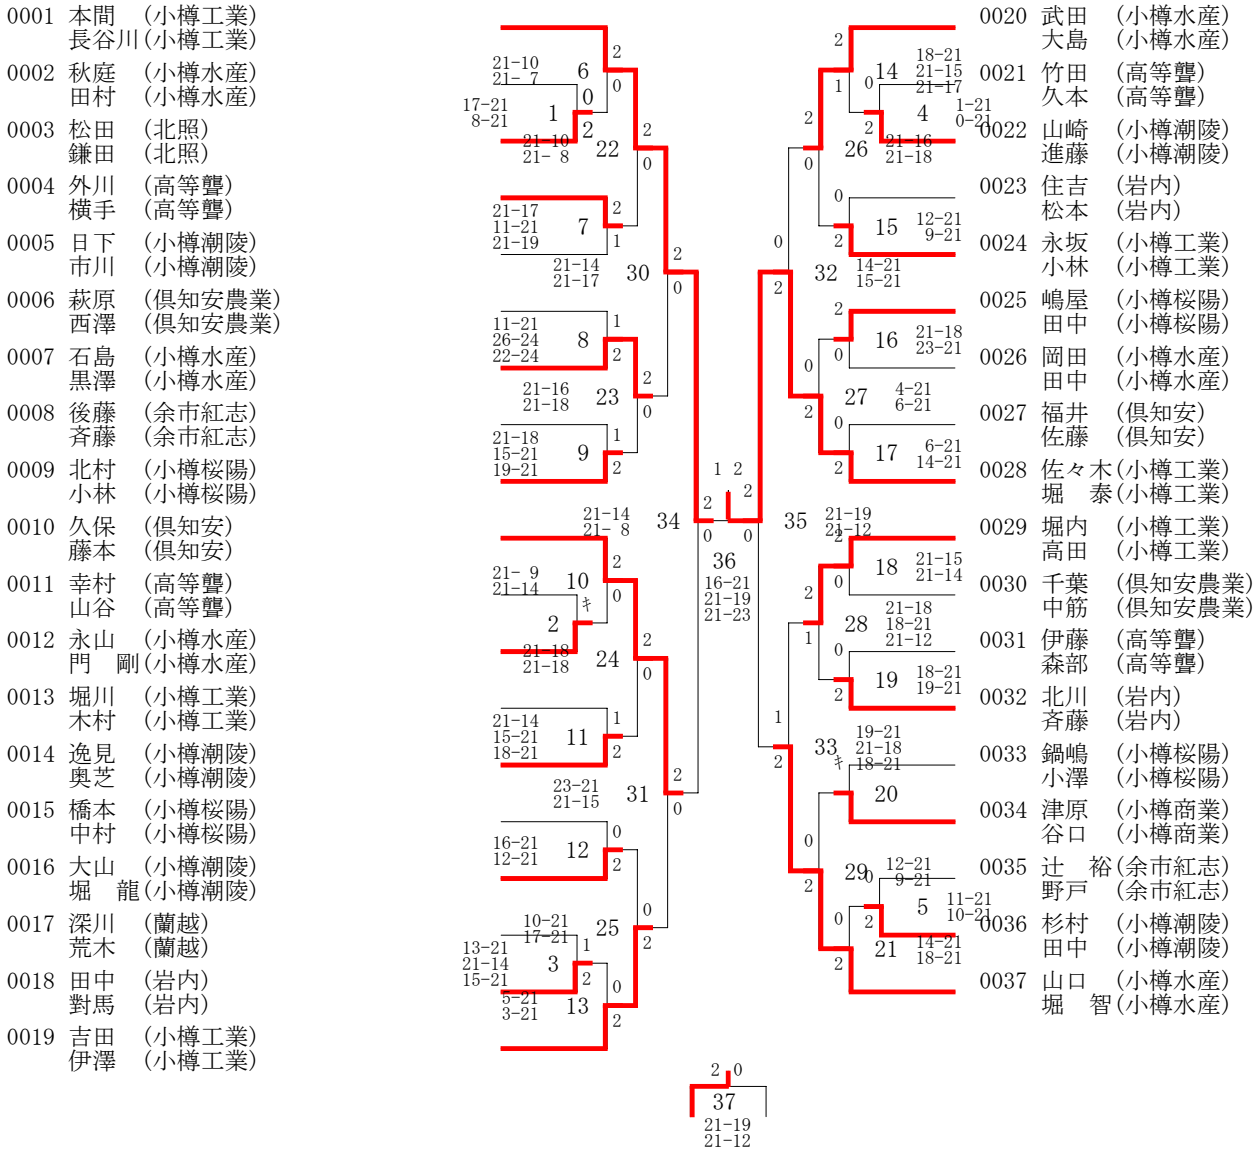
0001 本間 (小樽工業)
長谷川(小樽工業)
0002 秋庭 (小樽水産)
田村 (小樽水産)
0003 松田 (北照)
鎌田 (北照)
0004 外川 (高等聾)
横手 (高等聾)
0005 日下 (小樽潮陵)
市川 (小樽潮陵)
0006 萩原 (倶知安農業)
西澤 (倶知安農業)
0007 石島 (小樽水産)
黒澤 (小樽水産)
0008 後藤 (余市紅志)
斉藤 (余市紅志)
0009 北村 (小樽桜陽)
小林 (小樽桜陽)
0010 久保 (倶知安)
藤本 (倶知安)
0011 幸村 (高等聾)
山谷 (高等聾)
0012 永山 (小樽水産)
門 剛(小樽水産)
0013 堀川 (小樽工業)
木村 (小樽工業)
0014 逸見 (小樽潮陵)
奥芝 (小樽潮陵)
0015 橋本 (小樽桜陽)
中村 (小樽桜陽)
0016 大山 (小樽潮陵)
堀 龍(小樽潮陵)
0017 深川 (蘭越)
荒木 (蘭越)
0018 田中 (岩内)
對馬 (岩内)
0019 吉田 (小樽工業)
伊澤 (小樽工業)

2
21-10
21- 7
6
0
0
17-21
8-21
1
2
21-10
21- 8
22
2
0
2
21-17
11-21
21-19
7
1
21-14
21-17
30
2
0
11-21
26-24
22-24
8
1
2
21-16
21-18
23
2
0
21-18
15-21
19-21
9
1
2
1 2
2
2
21-14
21- 8
34
0 0
2
21- 9
21-14
10
0
キ
2
21-18
21-18
24
2
0
21-14
15-21
18-21
11
1
2
23-21
21-15
31
2
0
16-21
12-21
12
0
2
10-21
17-21
25
0
13-21
21-14
15-21
3
1
2
2
5-21
3-21
13
0
2
36
16-21
21-19
21-23
2 0
37
21-19
21-12

2
18-21
21-15
21-17
14
0
1
4
1-21
0-21
2
2
26
21-16
21-18
0
0
0
15
12-21
9-21
2
32
14-21
15-21
2
2
16
21-18
23-21
0
0
27
4-21
6-21
2
0
17
6-21
14-21
2
35
21-19
21-12
2
18
21-15
21-14
0
2
28
21-18
18-21
21-12
1
0
19
18-21
19-21
2
1
33
キ
19-21
21-18
18-21
2
20
0
29
0
12-21
9-21
2
5
11-21
10-21
0
2
21
14-21
18-21
2

0020 武田 (小樽水産)
大島 (小樽水産)
0021 竹田 (高等聾)
久本 (高等聾)
0022 山崎 (小樽潮陵)
進藤 (小樽潮陵)
0023 住吉 (岩内)
松本 (岩内)
0024 永坂 (小樽工業)
小林 (小樽工業)
0025 嶋屋 (小樽桜陽)
田中 (小樽桜陽)
0026 岡田 (小樽水産)
田中 (小樽水産)
0027 福井 (倶知安)
佐藤 (倶知安)
0028 佐々木(小樽工業)
堀 泰(小樽工業)
0029 堀内 (小樽工業)
高田 (小樽工業)
0030 千葉 (倶知安農業)
中筋 (倶知安農業)
0031 伊藤 (高等聾)
森部 (高等聾)
0032 北川 (岩内)
斉藤 (岩内)
0033 鍋嶋 (小樽桜陽)
小澤 (小樽桜陽)
0034 津原 (小樽商業)
谷口 (小樽商業)
0035 辻 裕(余市紅志)
野戸 (余市紅志)
0036 杉村 (小樽潮陵)
田中 (小樽潮陵)
0037 山口 (小樽水産)
堀 智(小樽水産)